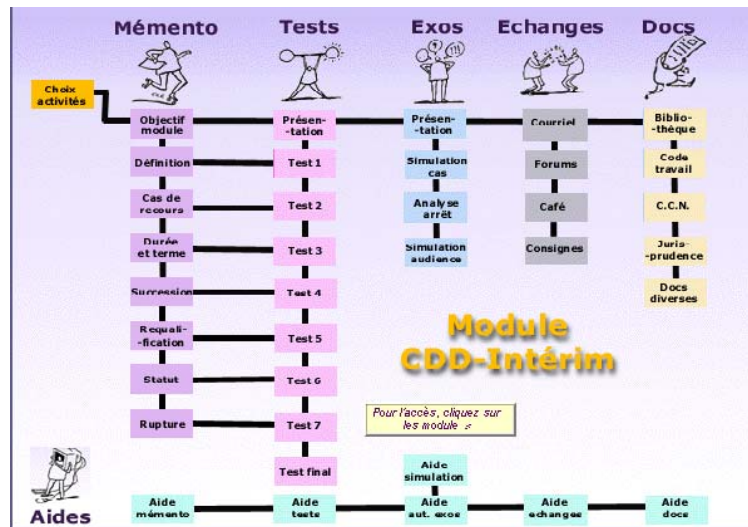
Mémento

Tests

Exos

Echanges

Docs

Choix activités

Objectif module

Définition

Cas de recours

Durée et terme

Succession

Requalification

Statut

Rupture

Présentation

Test 1

Test 2

Test 3

Test 4

Test 5

Test 6

Test 7

Test final

Présentation

Simulation cas

Analyse arrêt

Simulation audience

Aide simulation

Courriel

Forums

Café

Consignes

Bibliothèque

Code travail

C.C.N.

Jurisprudence

Docs diverses

Module CDD-Intérim

Pour l'accès, cliquez sur les module

Aides

Aide mémento

Aide tests

Aide aut. exos

Aide échanges

Aide docs